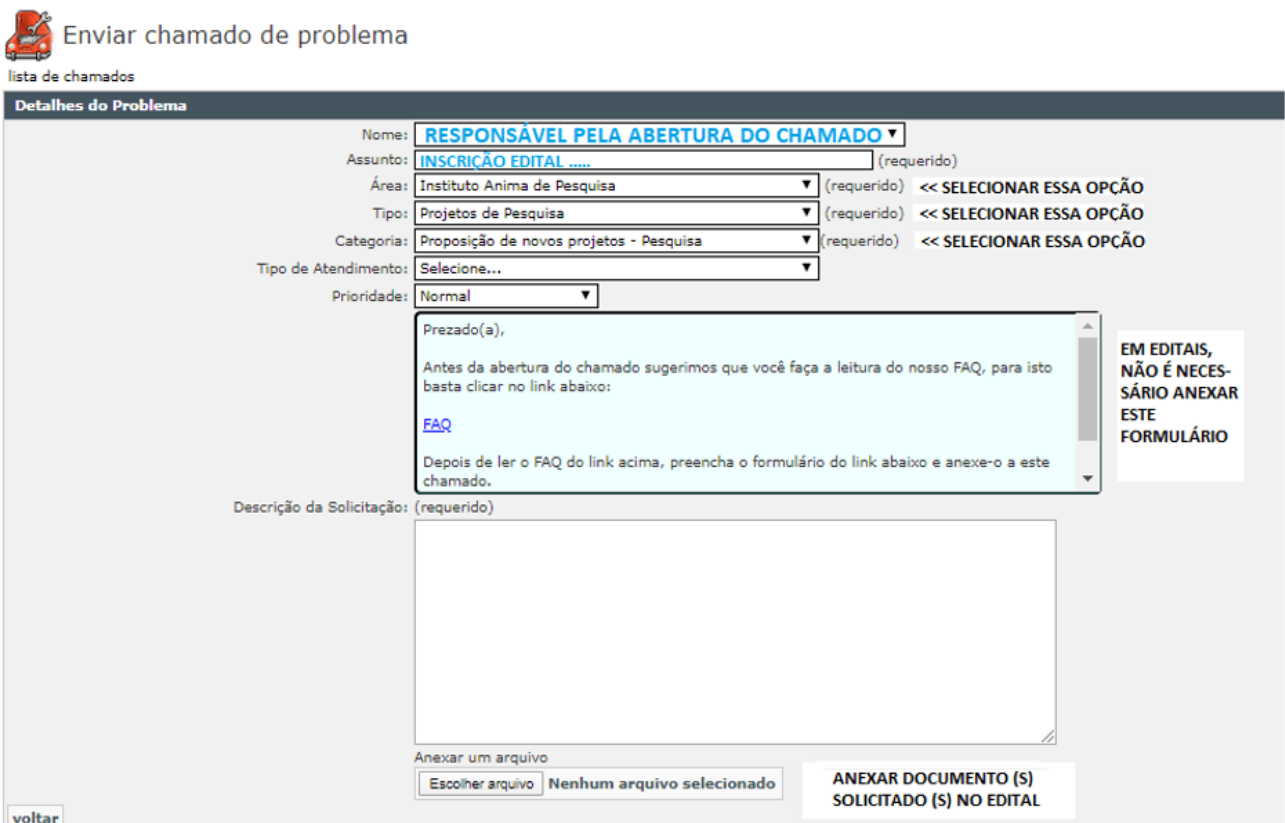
Enviar chamado de problema

lista de chamados

Detalhes do Problema

Nome: RESPONSÁVEL PELA ABERTURA DO CHAMADO

Assunto: INSCRIÇÃO EDITAL ..... (requerido)

Área: Instituto Anima de Pesquisa (requerido) << SELECIONAR ESSA OPÇÃO

Tipo: Projetos de Pesquisa (requerido) << SELECIONAR ESSA OPÇÃO

Categoria: Proposição de novos projetos - Pesquisa (requerido) << SELECIONAR ESSA OPÇÃO

Tipo de Atendimento: Selecione...

Prioridade: Normal

Prezado(a),

Antes da abertura do chamado sugerimos que você faça a leitura do nosso FAQ, para isto basta clicar no link abaixo:

FAQ

Depois de ler o FAQ do link acima, preencha o formulário do link abaixo e anexe-o a este chamado.

EM EDITAIS, NÃO É NECESSÁRIO ANEXAR ESTE FORMULÁRIO

Descrição da Solicitação: (requerido)

Anexar um arquivo

Escolher arquivo Nenhum arquivo selecionado

ANEXAR DOCUMENTO (S) SOLICITADO (S) NO EDITAL

voltar